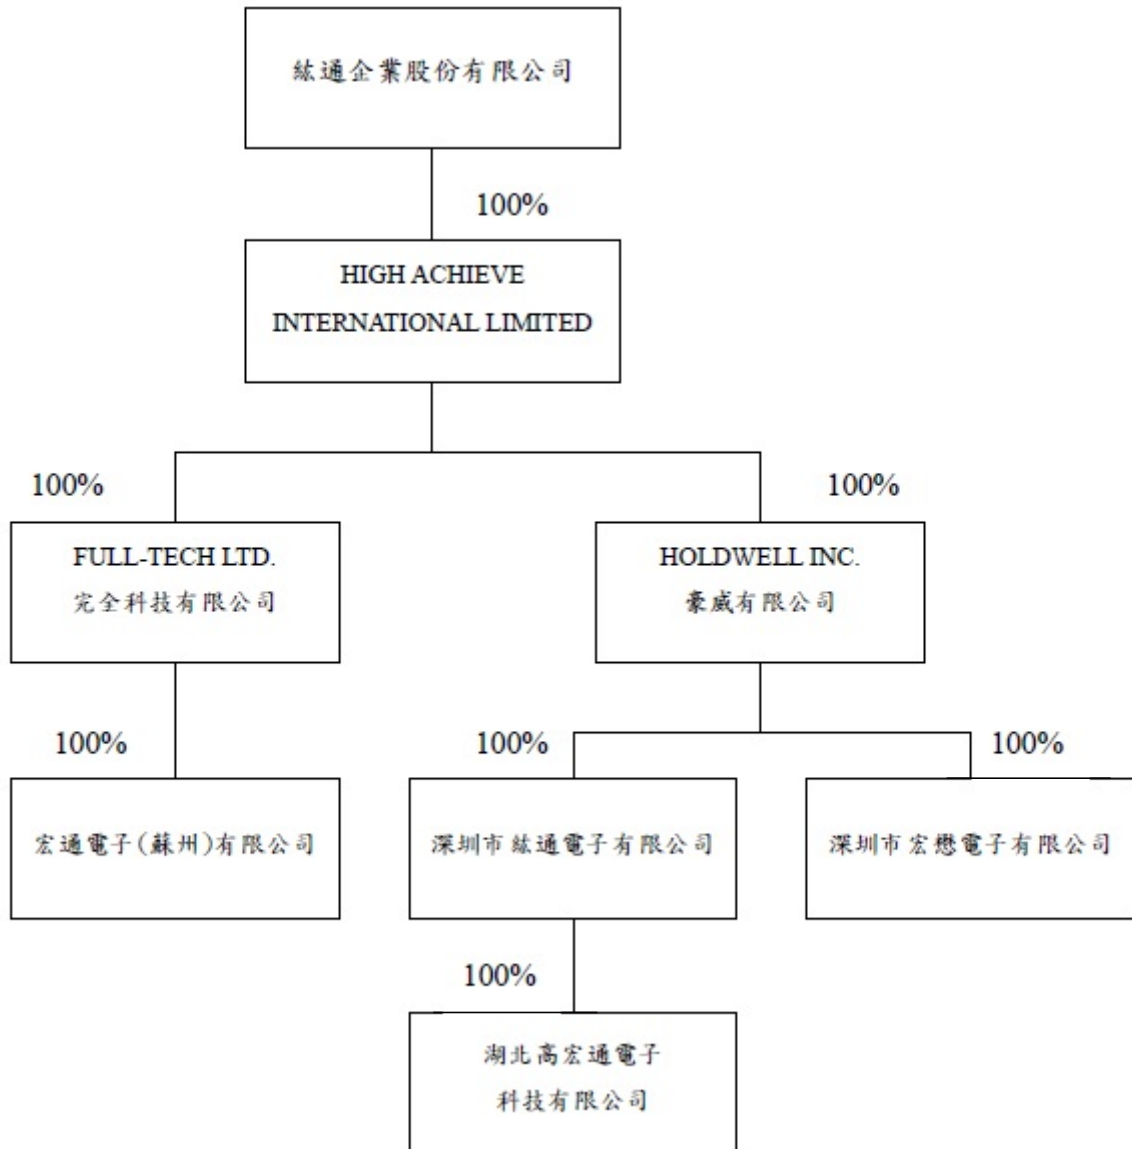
紘通企業股份有限公司

100%

HIGH ACHIEVE INTERNATIONAL LIMITED

100%

100%

FULL-TECH LTD.
完全科技有限公司

HOLDWELL INC.
豪威有限公司

100%

100%

100%

宏通電子(蘇州)有限公司

深圳市紘通電子有限公司

深圳市宏懋電子有限公司

100%

湖北高宏通電子科技有限公司